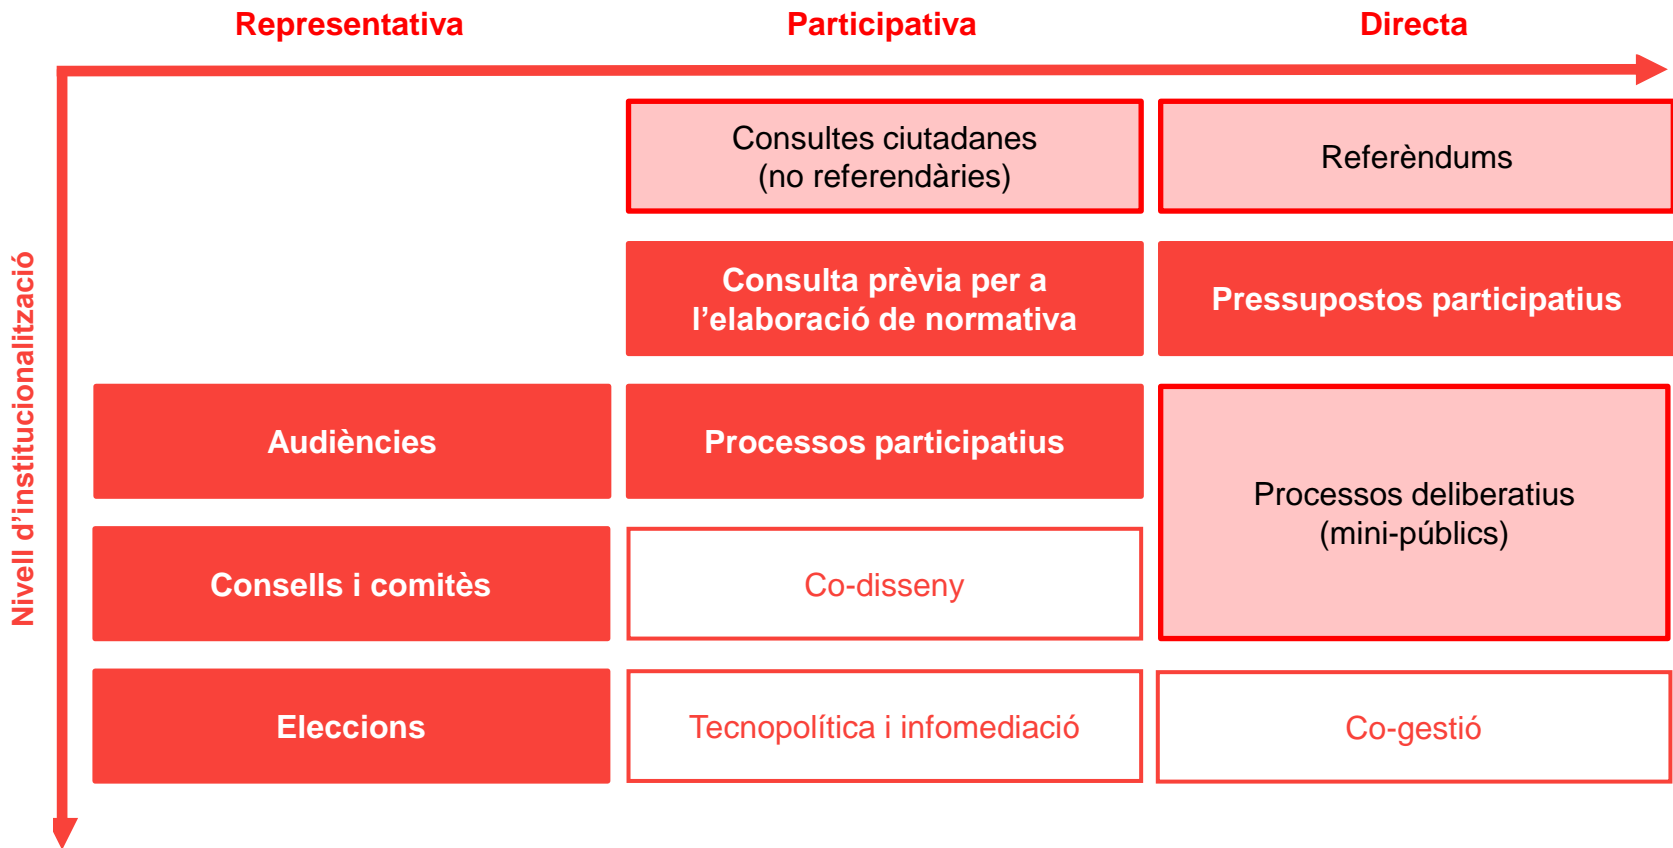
Representativa Participativa Directa

Nivell d'institucionalització

| | | |
|---|---|---|
| | Consultes ciutadanes (no referendàries) | Referèndums |
| | Consulta prèvia per a l'elaboració de normativa | Pressupostos participatius |
| Audiències | Processos participatius | Processos deliberatius (mini-públics) |
| Consells i comitès | Co-disseny | |
| Eleccions | Tecnopolítica i infomediació | Co-gestió |